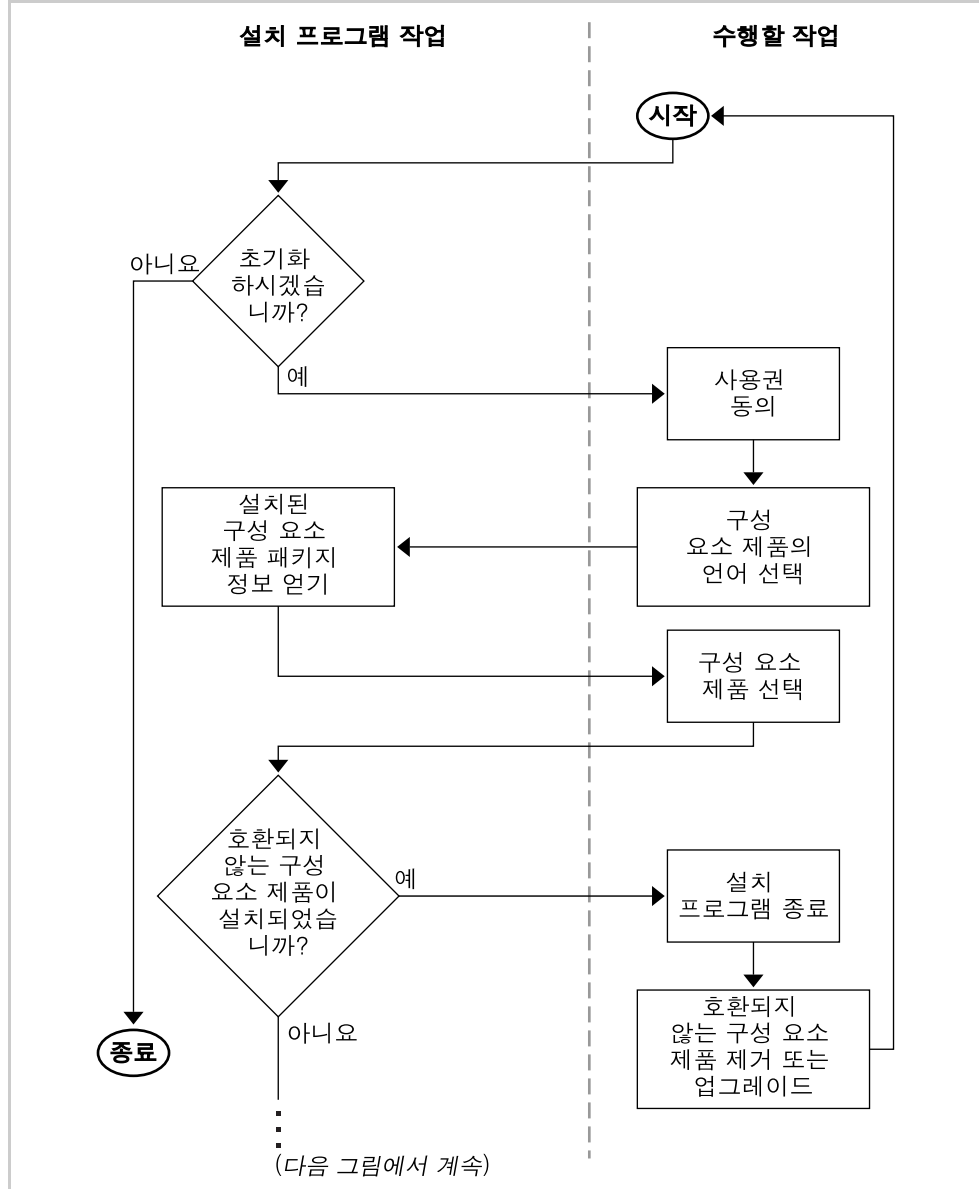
설치 프로그램 작업

수행할 작업

시작

초기화 하시겠습니까?

아니요

예

사용권 동의

구성 요소 제품의 언어 선택

설치된 구성 요소 제품 패키지 정보 얻기

구성 요소 제품 선택

호환되지 않는 구성 요소 제품이 설치되었습니까?

예

설치 프로그램 종료

호환되지 않는 구성 요소 제품 제거 또는 업그레이드

아니요

종료

(다음 그림에서 계속)